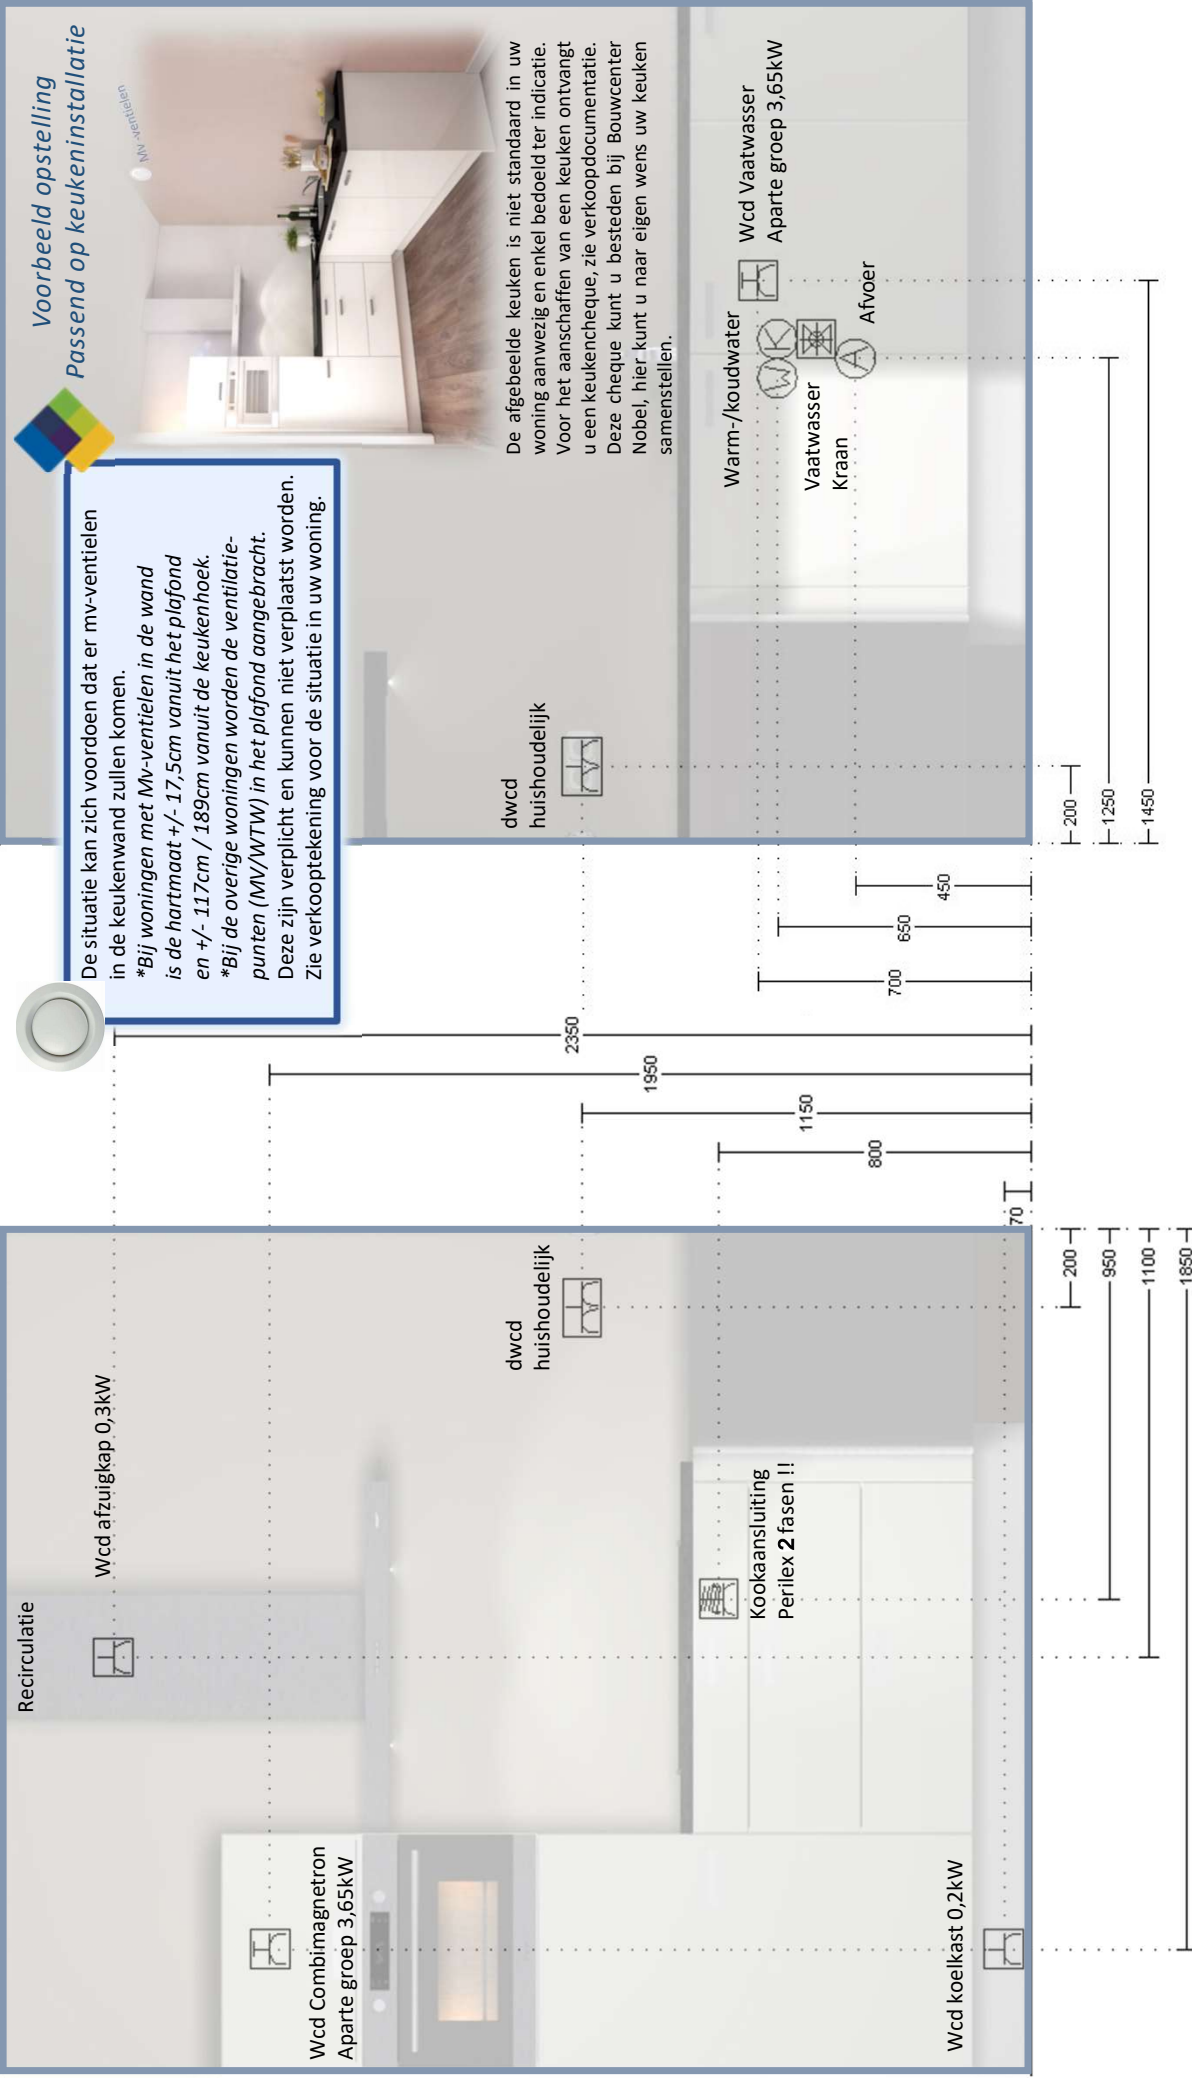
Voorbeeld opstelling
Passend op keukeninstallatie

Mv-ventielen

De afgebeelde keuken is niet standaard in uw woning aanwezig en enkel bedoeld ter indicatie. Voor het aanschaffen van een keuken ontvangt u een keukencheque, zie verkoopdocumentatie. Deze cheque kunt u besteden bij Bouwcenter Nobel, hier kunt u naar eigen wens uw keuken samenstellen.

De situatie kan zich voordoen dat er mv-ventielen in de keukenwand zullen komen.
*Bij woningen met Mv-ventielen in de wand is de hartmaat +/- 17,5cm vanuit het plafond en +/- 117cm / 189cm vanuit de keukenhoek.
*Bij de overige woningen worden de ventilatiepunten (MV/WTW) in het plafond aangebracht.
Deze zijn verplicht en kunnen niet verplaatst worden.
Zie verkooptekening voor de situatie in uw woning.

Wcd Vaatwasser
Aparte groep 3,65kW

Warm-/koudwater

Vaatwasser
Kraan

Afvoer

dwcd
huishoudelijk

200
1250
1450

450
650
700
2350
1950
1150
800
70

200
950
1100
1850

Recirculatie

Wcd afzuigkap 0,3kW

dwcd
huishoudelijk

Kookaansluiting
Perilex 2 fasen !!

Wcd Combimagnetron
Aparte groep 3,65kW

Wcd koelkast 0,2kW